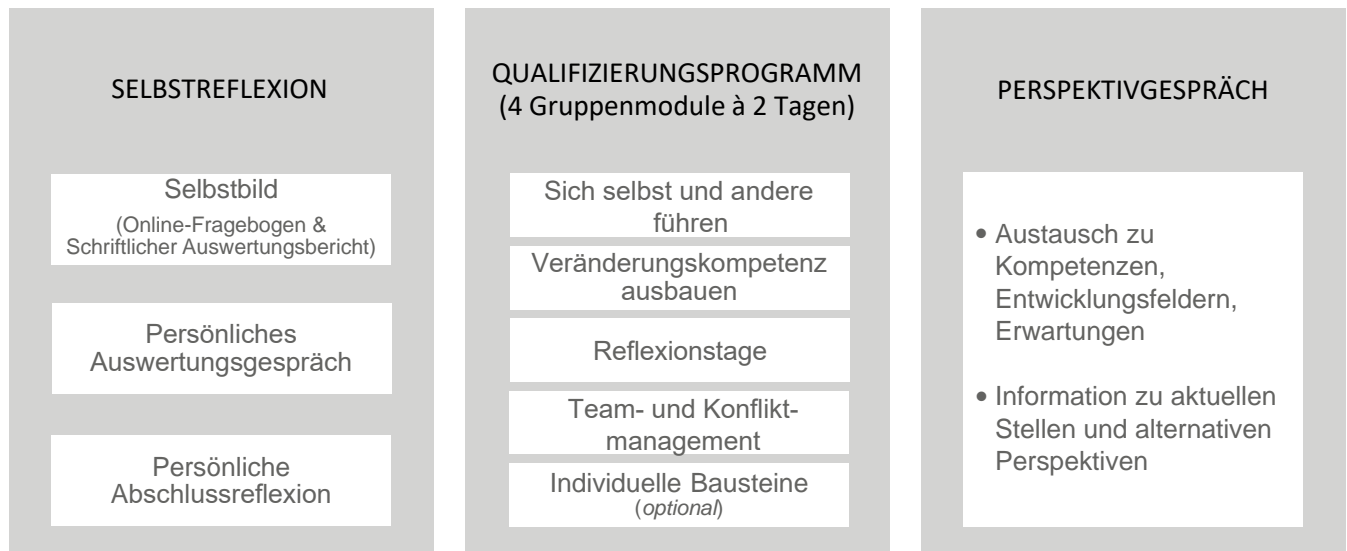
SELBSTREFLEXION

Selbstbild
(Online-Fragebogen & Schriftlicher Auswertungsbericht)

Persönliches Auswertungsgespräch

Persönliche Abschlussreflexion

QUALIFIZIERUNGSPROGRAMM
(4 Gruppenmodule à 2 Tagen)

Sich selbst und andere führen

Veränderungskompetenz ausbauen

Reflexionstage

Team- und Konfliktmanagement

Individuelle Bausteine
(optional)

PERSPEKTIVGESPRÄCH

• Austausch zu Kompetenzen, Entwicklungsfeldern, Erwartungen

• Information zu aktuellen Stellen und alternativen Perspektiven